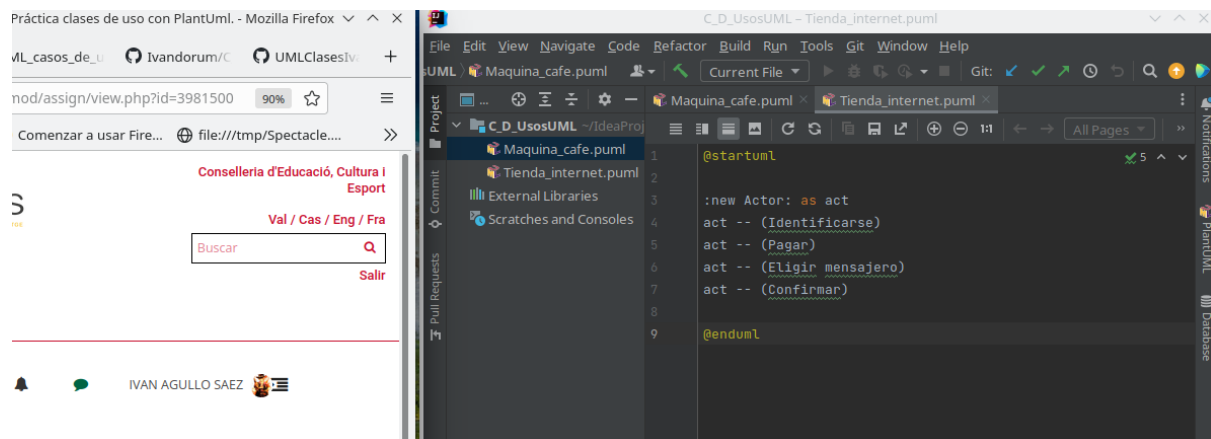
Práctica clases de uso con PlantUml. - Mozilla Firefox

ML_casos_de_u
Ivandorum/C
UMLClasesIv

mod/assign/view.php?id=3981500
90%

Comenzar a usar Fire...
file:///tmp/Spectacle....

Conselleria d'Educació, Cultura i Esport

Val / Cas / Eng / Fra

Buscar

Salir

IVAN AGULLO SAEZ

C_D_UsosUML – Tienda_internet.puml

File Edit View Navigate Code Refactor Build Run Tools Git Window Help

UML Maquina_cafe.puml Current File Git:

Project
Commit
Pull Requests

C_D_UsosUML ~/IdeaProj
Maquina_cafe.puml
Tienda_internet.puml
External Libraries
Scratches and Consoles

Maquina_cafe.puml
Tienda_internet.puml

1:1
All Pages

5

1 @startuml
2
3 :new Actor: as act
4 act -- (Identificarse)
5 act -- (Pagar)
6 act -- (Eligir mensajero)
7 act -- (Confirmar)
8
9 @enduml

Notifications
PlantUML
Database